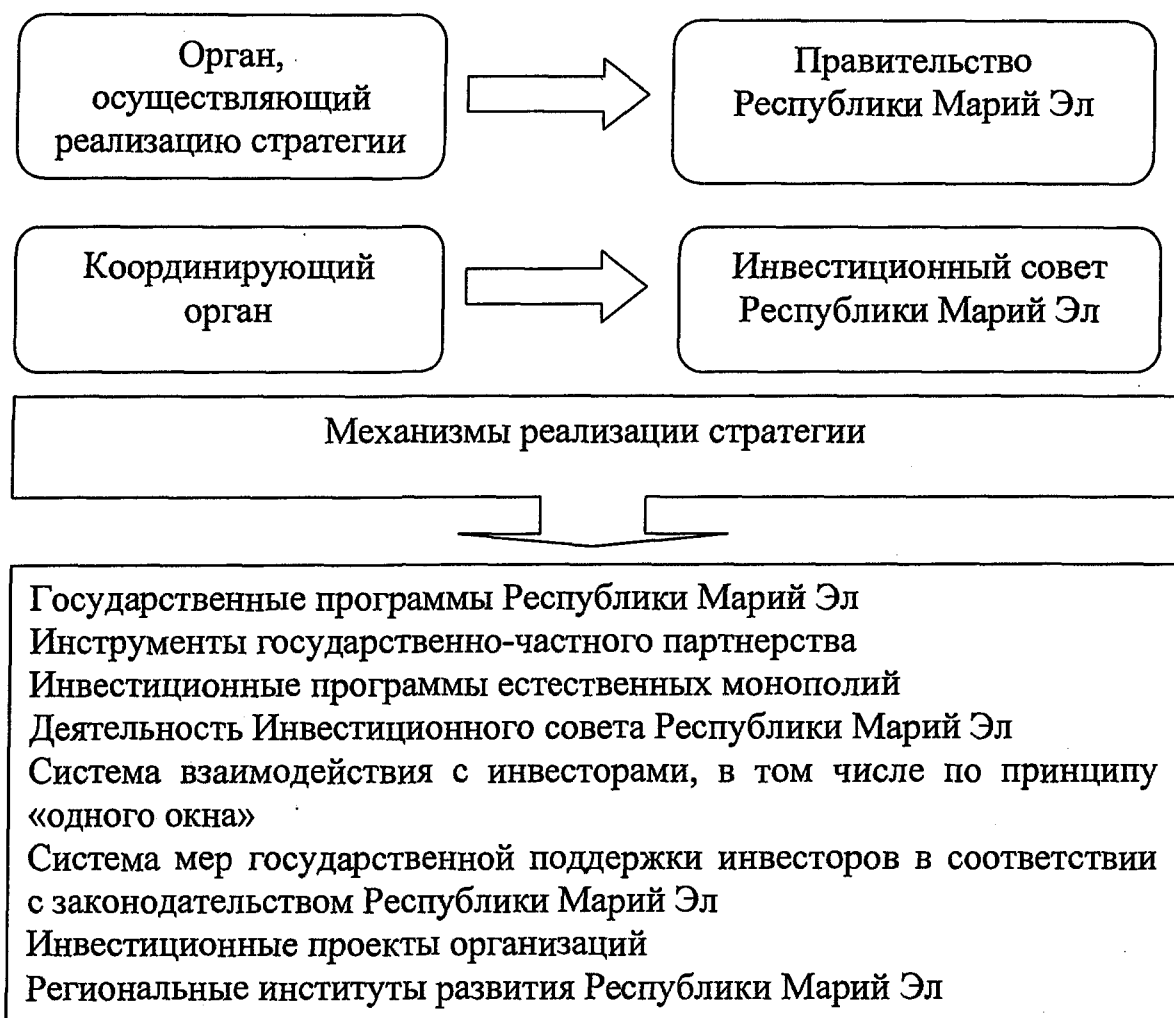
Орган, осуществляющий реализацию стратегии

Правительство Республики Марий Эл

Координирующий орган

Инвестиционный совет Республики Марий Эл

Механизмы реализации стратегии

Государственные программы Республики Марий Эл
Инструменты государственно-частного партнерства
Инвестиционные программы естественных монополий
Деятельность Инвестиционного совета Республики Марий Эл
Система взаимодействия с инвесторами, в том числе по принципу «одного окна»
Система мер государственной поддержки инвесторов в соответствии с законодательством Республики Марий Эл
Инвестиционные проекты организаций
Региональные институты развития Республики Марий Эл